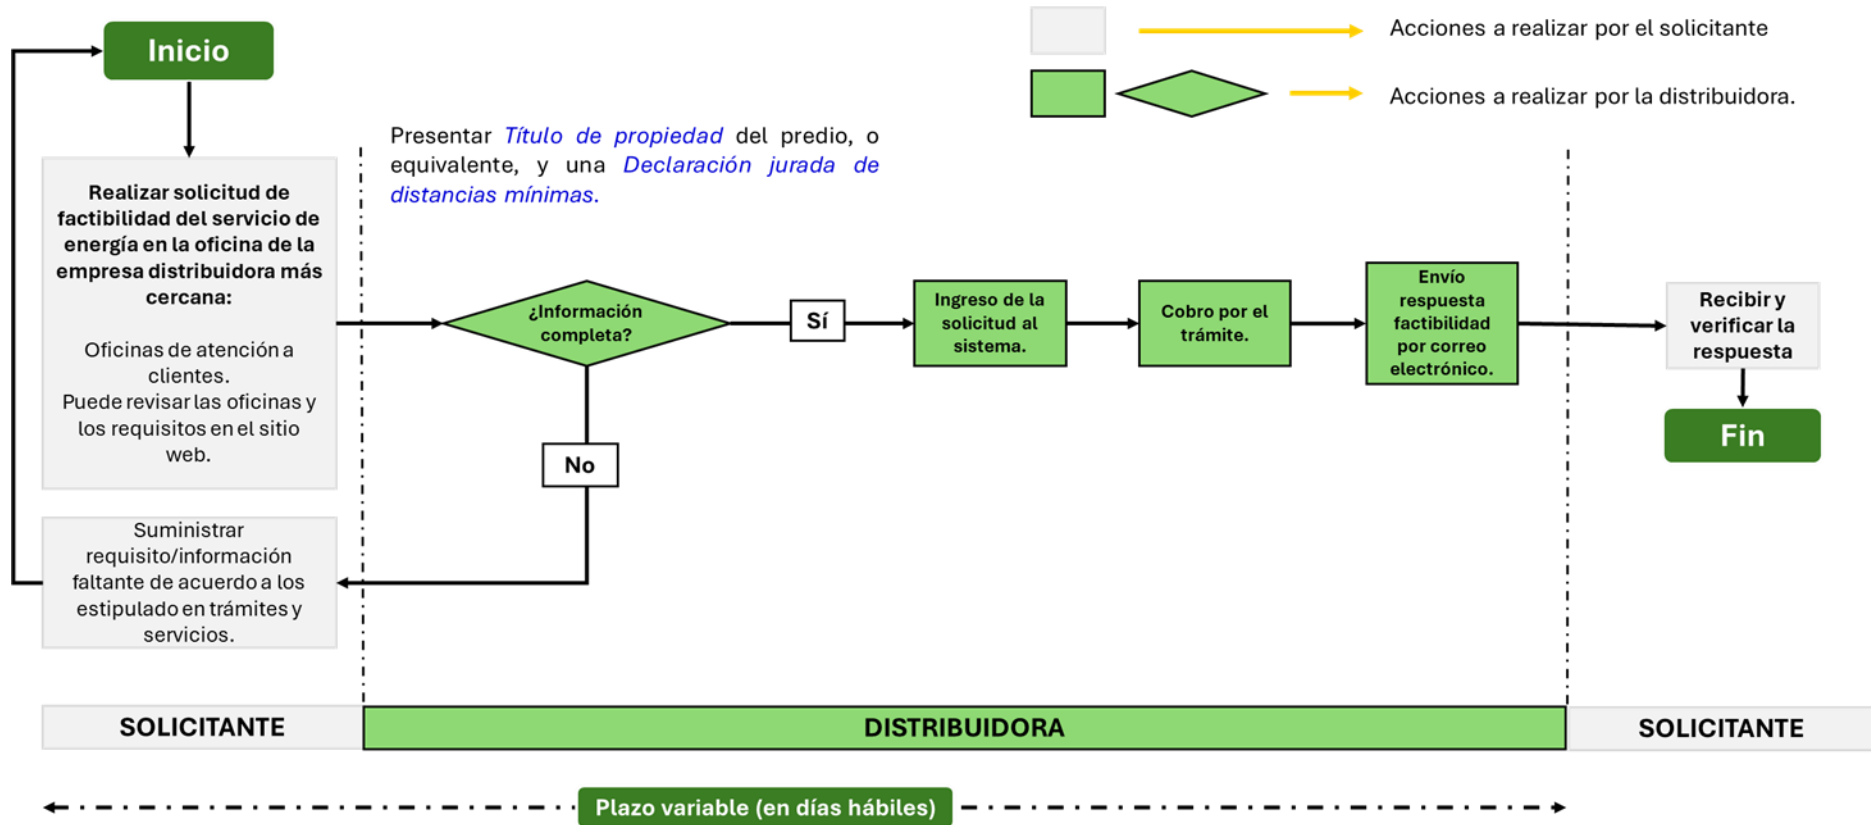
Acciones a realizar por el solicitante

Acciones a realizar por la distribuidora.

Inicio

Realizar solicitud de factibilidad del servicio de energía en la oficina de la empresa distribuidora más cercana:

Oficinas de atención a clientes.
Puede revisar las oficinas y los requisitos en el sitio web.

Presentar Título de propiedad del predio, o equivalente, y una Declaración jurada de distancias mínimas.

¿Información completa?

Sí

No

Ingreso de la solicitud al sistema.

Cobro por el trámite.

Envío respuesta factibilidad por correo electrónico.

Recibir y verificar la respuesta

Fin

Suministrar requisito/información faltante de acuerdo a los estipulado en trámites y servicios.

SOLICITANTE

DISTRIBUIDORA

SOLICITANTE

Plazo variable (en días hábiles)